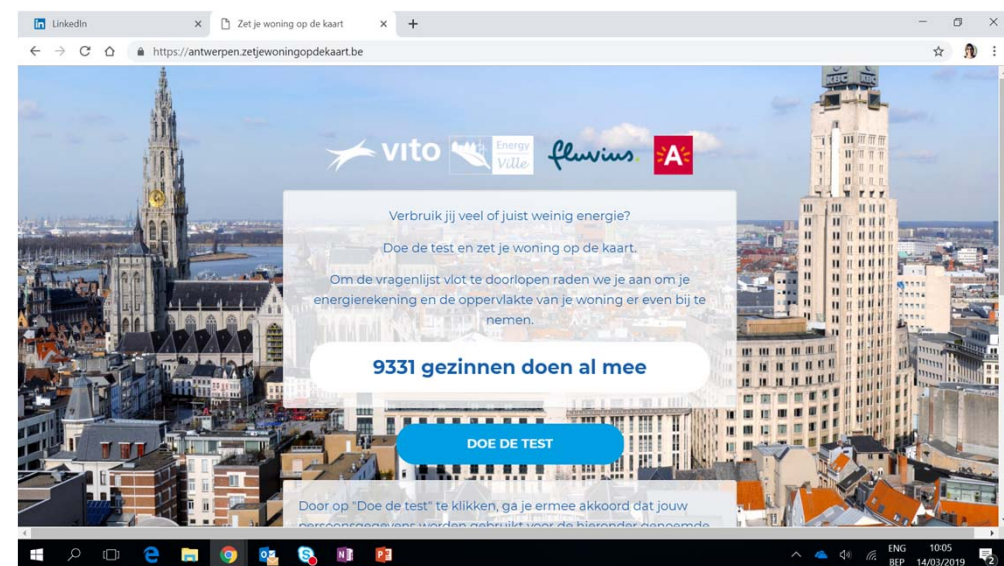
LinkedIn
Zet je woning op de kaart
https://antwerpen.zetjewoningopdekaart.be

vito Energy Ville fluvius. A

Verbruik jij veel of juist weinig energie?

Doe de test en zet je woning op de kaart.

Om de vragenlijst vlot te doorlopen raden we je aan om je energierekening en de oppervlakte van je woning er even bij te nemen.

9331 gezinnen doen al mee

DOE DE TEST

Door op "Doe de test" te klikken, ga je ermee akkoord dat jouw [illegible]

ENG BEP 10:05 14/03/2019